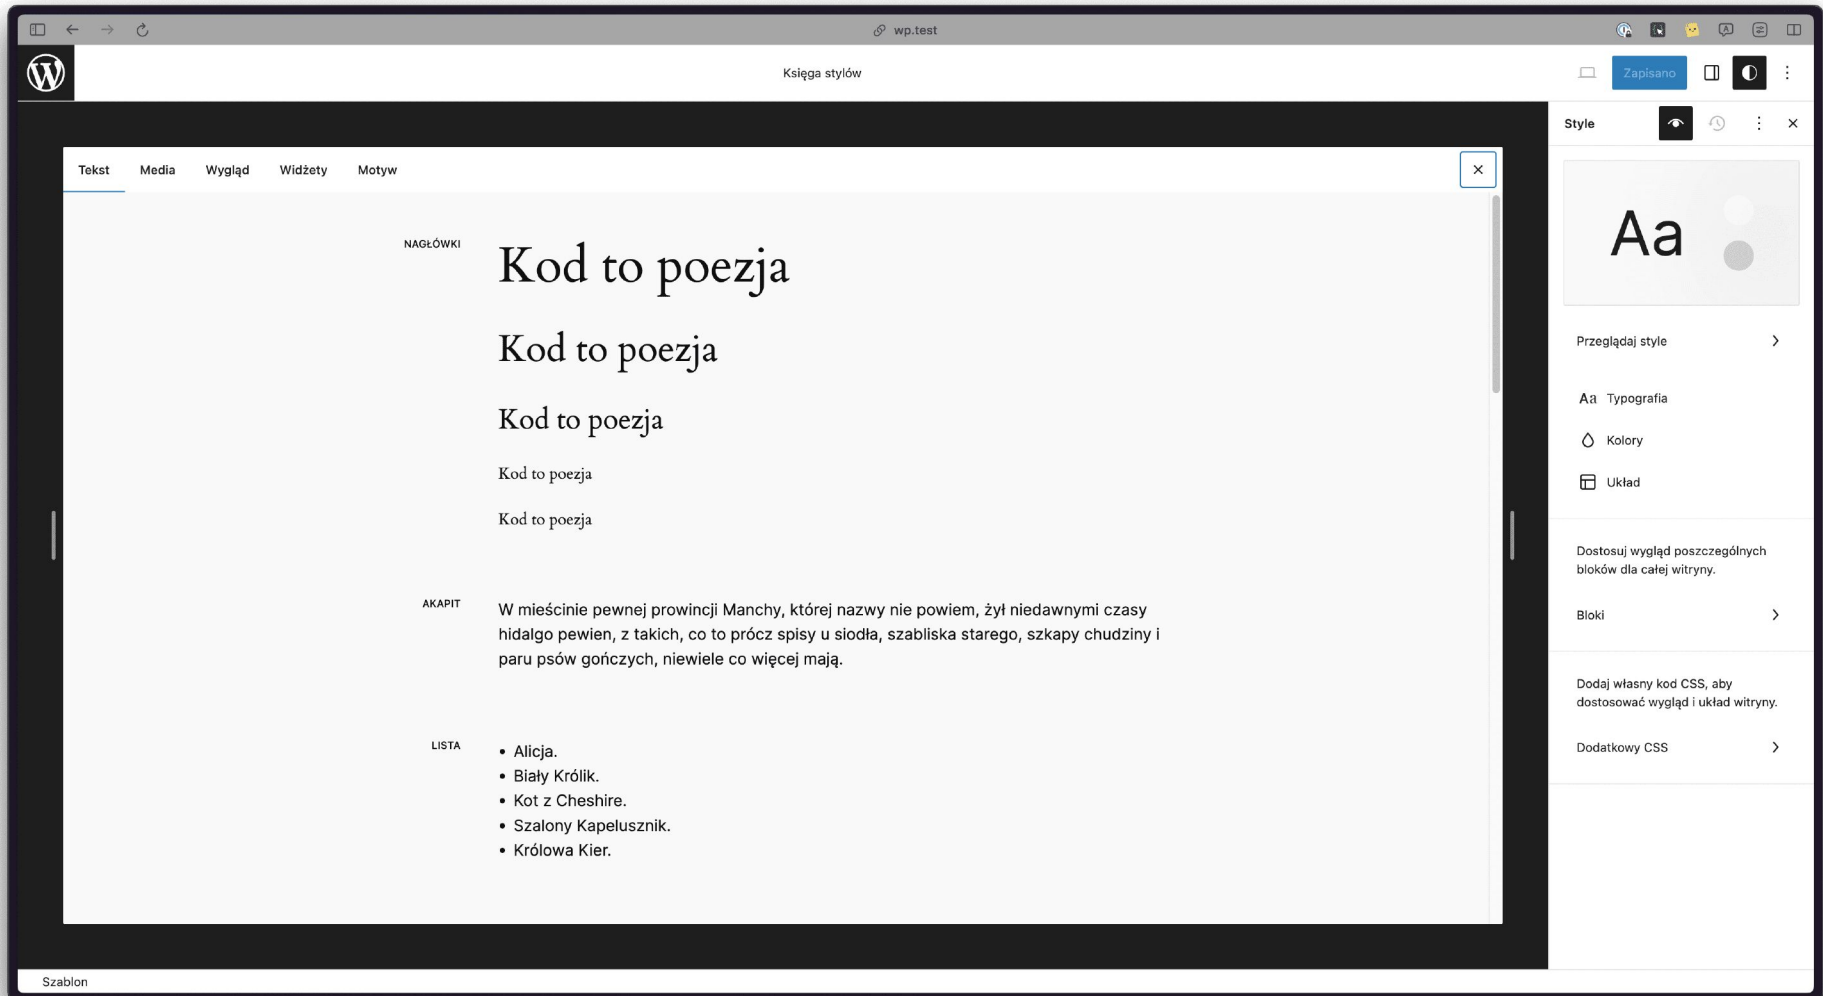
wp.test

Księga stylów

Zapisano

Tekst Media Wygląd Widżety Motyw

×

NAGŁÓWKI

Kod to poezja

Kod to poezja

Kod to poezja

Kod to poezja

Kod to poezja

AKAPIT

W mieścinie pewnej prowincji Manchy, której nazwy nie powiem, żył niedawnymi czasy hidalgo pewien, z takich, co to prócz spisy u siodła, szabliska starego, szkapy chudziny i paru psów gończych, niewiele co więcej mają.

LISTA

• Alicja.
• Biały Królik.
• Kot z Cheshire.
• Szalony Kapelusznik.
• Królowa Kier.

Style

Aa

Przeglądaj style

Aa Typografia

Kolory

Układ

Dostosuj wygląd poszczególnych bloków dla całej witryny.

Bloki

Dodaj własny kod CSS, aby dostosować wygląd i układ witryny.

Dodatkowy CSS

Szablon